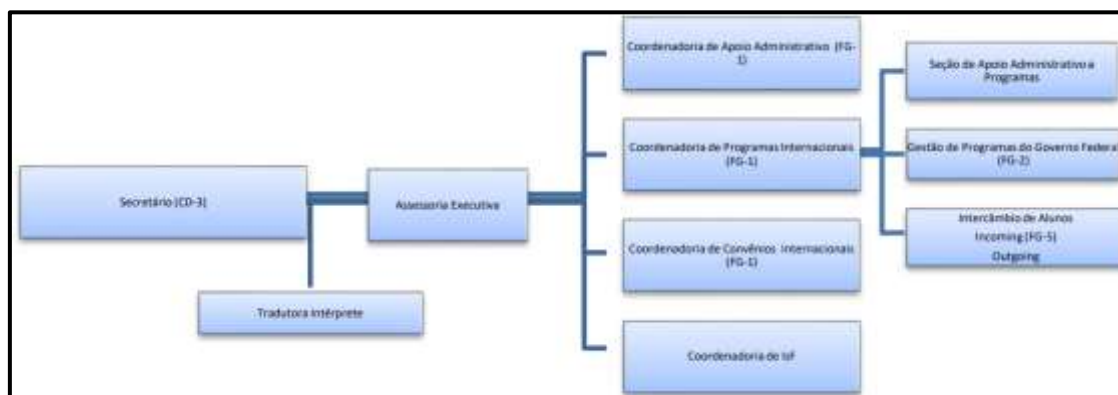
Secretário (CD-3)

Tradutora Intérprete

Assessoria Executiva

Coordenadoria de Apoio Administrativo (FG-1)

Coordenadoria de Programas Internacionais (FG-1)

Coordenadoria de Convênios Internacionais (FG-1)

Coordenadoria de IsF

Seção de Apoio Administrativo a Programas

Gestão de Programas do Governo Federal (FG-2)

Intercâmbio de Alunos
Incoming (FG-5)
Outgoing